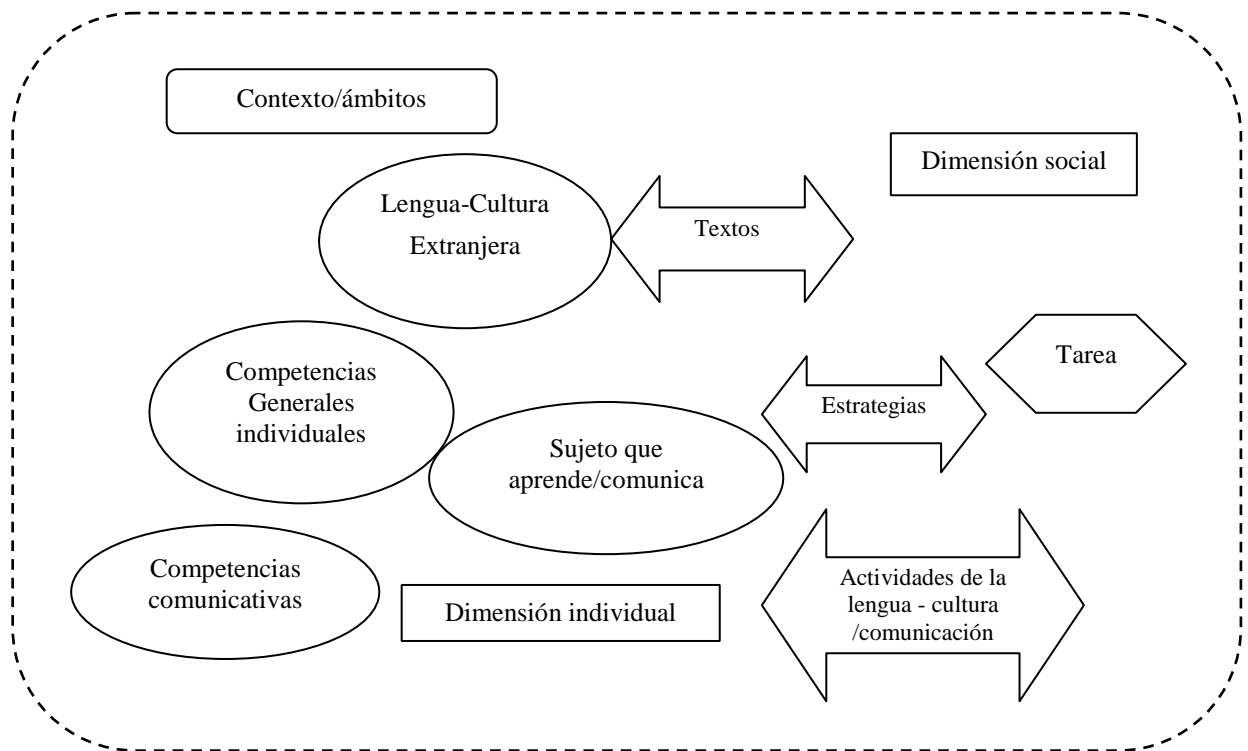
Contexto/ámbitos

Dimensión social

Lengua-Cultura
Extranjera

Textos

Tarea

Competencias
Generales
individuales

Estrategias

Sujeto que
aprende/comunica

Competencias
comunicativas

Dimensión individual

Actividades de la
lengua - cultura
/comunicación